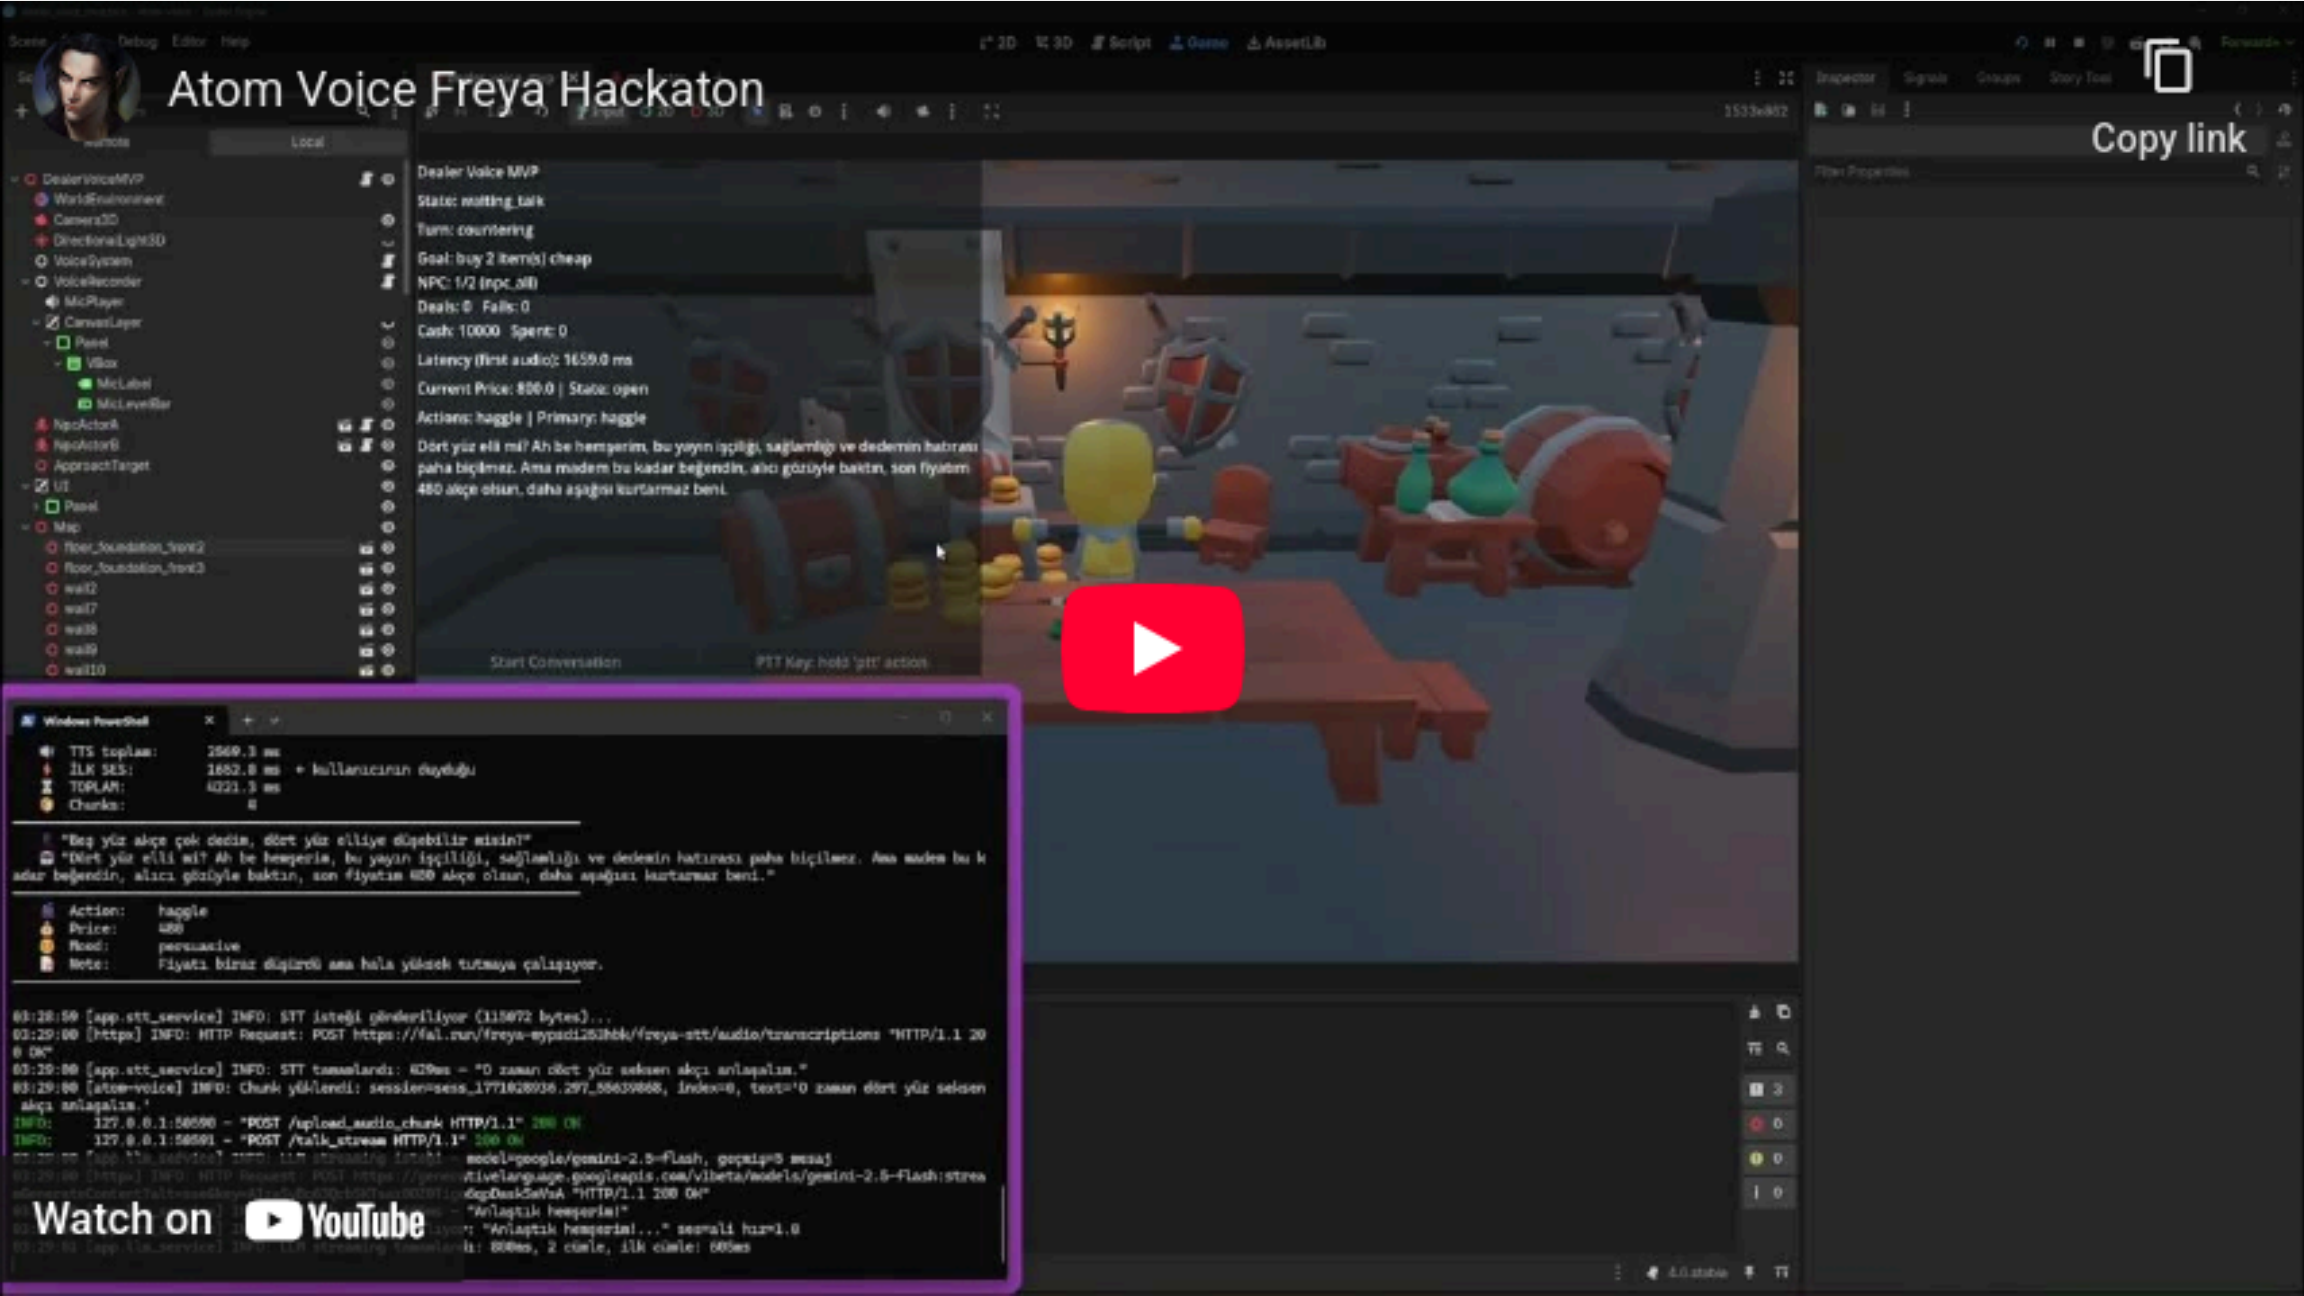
Atom Voice Freya Hackaton

Copy link

Scene Debug Editor Help

2D 3D Script Game AssetLib

Inspector Signals Groups

Remote Local

DealerVoiceMVP
WorldEnvironment
Camera3D
DirectionalLight3D
VoiceSystem
VoiceRecorder
MicPlayer
CanvasLayer
Panel
VBox
MicLabel
MicLevelBar
NpcActorA
NpcActorB
ApproachTarget
UI
Panel
Map
floor_foundation_front2
floor_foundation_front3
wall2
wall7
wall8
wall9
wall10

Dealer Voice MVP
State: waiting_talk
Turn: countering
Goal: buy 2 item(s) cheap
NPC: 1/2 (npc_a0)
Deals: 0 Fails: 0
Cash: 10000 Spent: 0
Latency (first audio): 1659.0 ms
Current Price: 800.0 | State: open
Actions: haggle | Primary: haggle
Dört yüz elli mi? Ah be hemşerim, bu yayın işçiliği, sağlamlığı ve dedemin hatırası paha biçilmez. Ama madem bu kadar beğendin, alıcı gözüyle baktın, son fiyatım 480 akçe olsun, daha aşağısı kurtarmaz beni.

Start Conversation
PTT Key: hold 'ptt' action

Windows PowerShell

TTS toplam: 2569.3 ms
İLK SES: 1652.8 ms ← kullanıcının duyduğu
TOPLAM: 4221.3 ms
Chunks: 8

"Beş yüz akçe çok dedim, dört yüz elliye düşebilir misin?"
"Dört yüz elli mi? Ah be hemşerim, bu yayın işçiliği, sağlamlığı ve dedemin hatırası paha biçilmez. Ama madem bu kadar beğendin, alıcı gözüyle baktın, son fiyatım 480 akçe olsun, daha aşağısı kurtarmaz beni."

Action: haggle
Price: 480
Mood: persuasive
Note: Fiyatı biraz düşürdü ama hala yüksek tutmaya çalışıyor.

03:28:59 [app.stt_service] INFO: STT isteği gönderiliyor (115072 bytes)...
03:29:00 [httpx] INFO: HTTP Request: POST https://fal.run/freya-mypsdi253hbk/freya-stt/audio/transcriptions "HTTP/1.1 200 OK"
03:29:00 [app.stt_service] INFO: STT tamamlandı: 829ms → "O zaman dört yüz seksen akçı anlaşalım."
03:29:00 [atom-voice] INFO: Chunk yüklendi: session=sess_1771028936.297_88639868, index=0, text='O zaman dört yüz seksen akçı anlaşalım.'
INFO: 127.0.0.1:50590 - "POST /upload_audio_chunk HTTP/1.1" 200 OK
INFO: 127.0.0.1:50591 - "POST /talk_stream HTTP/1.1" 200 OK
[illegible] model=google/gemini-2.5-flash, geçmiş=5 mesaj
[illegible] tivelanguage.googleapis.com/v1beta/models/gemini-2.5-flash:strea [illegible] HTTP/1.1 200 OK"
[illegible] "Anlaştık hemşerim!"
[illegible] "Anlaştık hemşerim!..." seslendi hız=1.0
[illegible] 808ms, 2 cümle, ilk cümle: 605ms

Watch on YouTube

4.0.stable